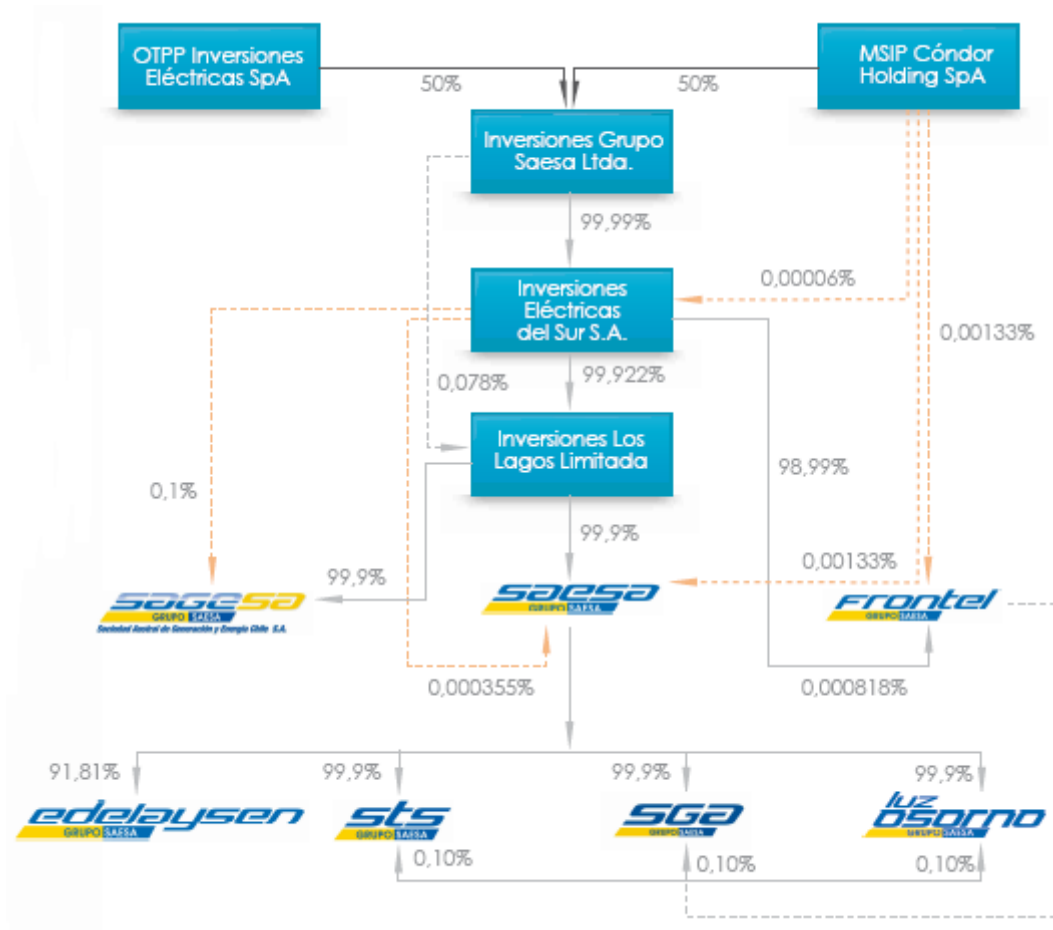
OTPP Inversiones Eléctricas SpA

50%

50%

MSIP Cóndor Holding SpA

Inversiones Grupo Saesa Ltda.

99,99%

0,00006%

Inversiones Eléctricas del Sur S.A.

0,00133%

0,078%

99,922%

Inversiones Los Lagos Limitada

98,99%

0,1%

99,9%

0,00133%

99,9%

sagesa GRUPO SAESA Sociedad Austral de Generación y Energía Chile S.A.

saesa GRUPO SAESA

Frontel GRUPO SAESA

0,000355%

0,000818%

91,81%

99,9%

99,9%

99,9%

edelaysen GRUPO SAESA

sts GRUPO SAESA

SGA GRUPO SAESA

luz osorno GRUPO SAESA

0,10%

0,10%

0,10%